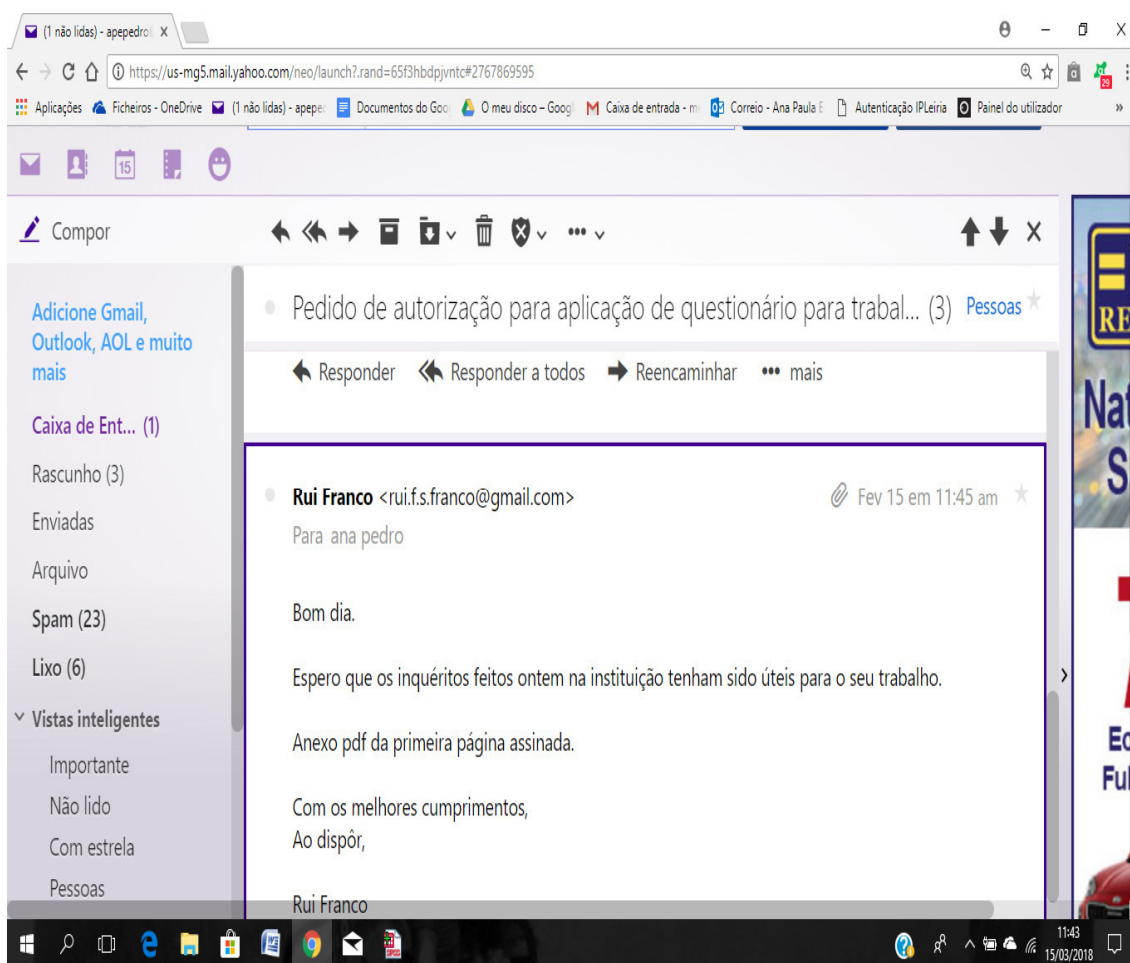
(1 não lidas) - apepedro X

https://us-mg5.mail.yahoo.com/neo/launch?.rand=65f3hbdpjvntc#2767869595

Aplicações Ficheiros - OneDrive (1 não lidas) - apepe Documentos do Goo O meu disco – Googl Caixa de entrada - m Correio - Ana Paula E Autenticação IPLeiria Painel do utilizador »

15

Compor

Adicione Gmail, Outlook, AOL e muito mais

Caixa de Ent... (1)

Rascunho (3)

Enviadas

Arquivo

Spam (23)

Lixo (6)

Vistas inteligentes

Importante

Não lido

Com estrela

Pessoas

Pedido de autorização para aplicação de questionário para trabal... (3) Pessoas

Responder Responder a todos Reencaminhar mais

Rui Franco <rui.f.s.franco@gmail.com> Fev 15 em 11:45 am

Para ana pedro

Bom dia.

Espero que os inquéritos feitos ontem na instituição tenham sido úteis para o seu trabalho.

Anexo pdf da primeira página assinada.

Com os melhores cumprimentos,
Ao dispôr,

Rui Franco

11:43
15/03/2018